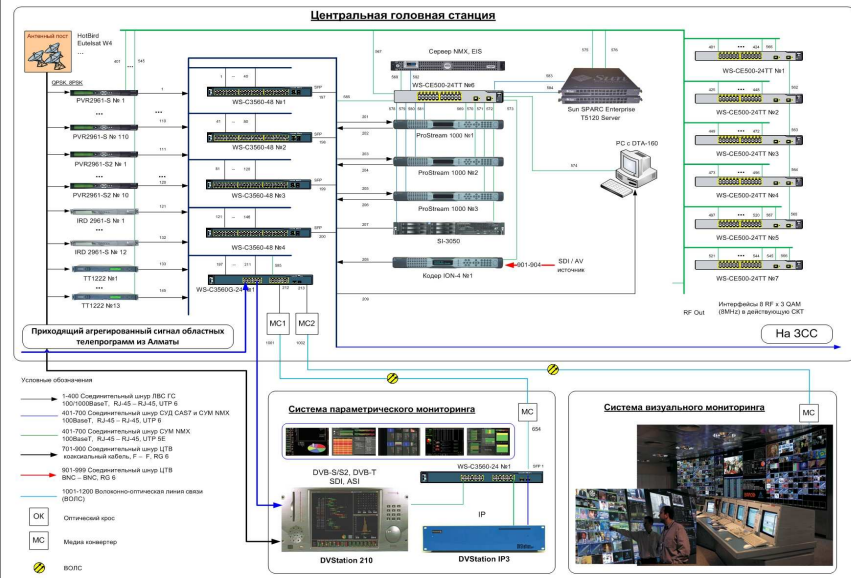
Центральная головная станция

Антенный пост

HotBird
Eutelsat W4
...

DVB-S/S2, DVB-T
SDI, ASI

QPSK, 8PSK

PVR2961-S № 1
PVR2961-S № 110
PVR2961-S2 № 1
PVR2961-S2 № 10
IRD 2961-S № 1
IRD 2961-S № 12
TT1222 №1
TT1222 №13

WS-C3560-48 №1
WS-C3560-48 №2
WS-C3560-48 №3
WS-C3560-48 №4
WS-C3560G-24 №1

Сервер NMX, EIS
WS-CE500-24TT №6
Sun SPARC Enterprise T5120 Server

ProStream 1000 №1
ProStream 1000 №2
ProStream 1000 №3
SI-3050
Кодер ION-4 №1

901-904
SDI / AV источник

PC с DTA-160

WS-CE500-24TT №1
WS-CE500-24TT №2
WS-CE500-24TT №3
WS-CE500-24TT №4
WS-CE500-24TT №5
WS-CE500-24TT №7

Интерфейсы 8 RF x 3 QAM (8MHz) в действующую СКТ

RF Out

На ЗСС

Приходящий агрегированный сигнал областных телепрограмм из Алматы

MC1 MC2

Условные обозначения

1-400 Соединительный шнур ЛВС ГС 100/1000BaseT, RJ-45 – RJ-45, UTP 6
401-700 Соединительный шнур СУД CAS7 и СУМ NMX 100BaseT, RJ-45 – RJ-45, UTP 6
401-700 Соединительный шнур СУМ NMX 100BaseT, RJ-45 – RJ-45, UTP 5E
701-900 Соединительный шнур ЦТВ коаксиальный кабель, F – F, RG 6
901-999 Соединительный шнур ЦТВ BNC – BNC, RG 6
1001-1200 Волоконно-оптическая линия связи (ВОЛС)

OK Оптический крос
MC Медиа конвертер
ВОЛС

Система параметрического мониторинга
DVB-S/S2, DVB-T SDI, ASI
WS-C3560-24 №1
IP
DVStation 210
DVStation IP3
MC

Система визуального мониторинга
MC